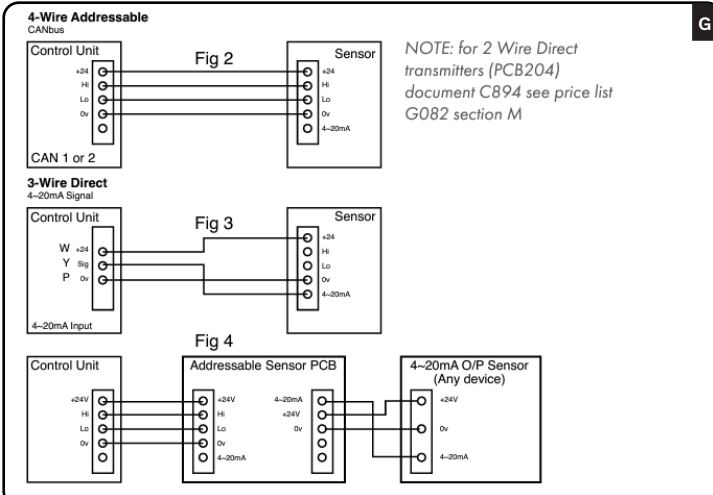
4-Wire Addressable
CANbus

G

Control Unit
+24
Hi
Lo
0v
CAN 1 or 2

Fig 2

Sensor
+24
Hi
Lo
0v
4~20mA

NOTE: for 2 Wire Direct transmitters (PCB204) document C894 see price list G082 section M

3-Wire Direct
4~20mA Signal

Control Unit
W +24
Y Sig
P 0v
4~20mA Input

Fig 3

Sensor
+24
Hi
Lo
0v
4~20mA

Fig 4

Control Unit
+24V
Hi
Lo
0v

Addressable Sensor PCB
+24V
Hi
Lo
0v
4~20mA
4~20mA
+24V
0v

4~20mA O/P Sensor
(Any device)
+24V
0v
4~20mA